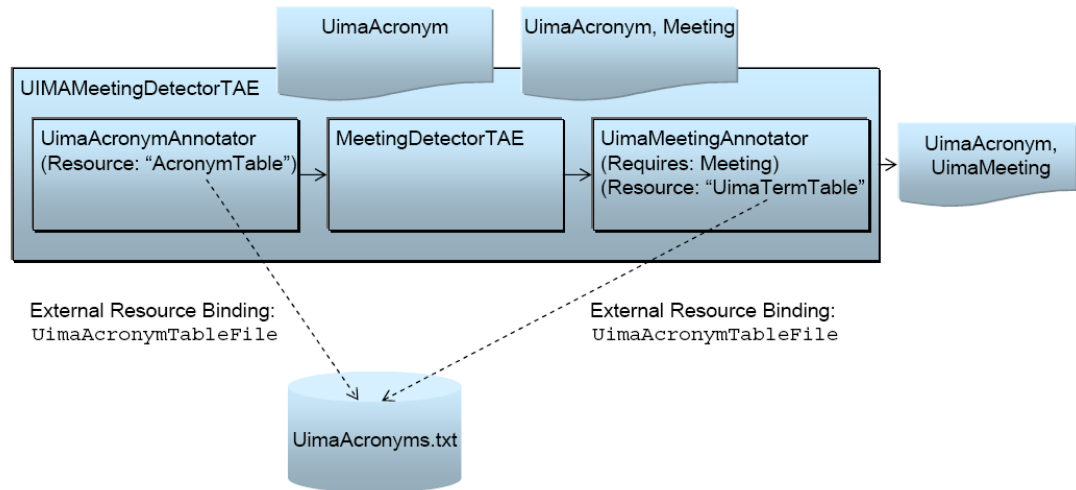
UimaAcronym

UimaAcronym, Meeting

UIMAMeetingDetectorTAE

UimaAcronymAnnotator (Resource: “AcronymTable”)

MeetingDetectorTAE

UimaMeetingAnnotator (Requires: Meeting) (Resource: “UimaTermTable”

UimaAcronym, UimaMeeting

External Resource Binding: UimaAcronymTableFile

External Resource Binding: UimaAcronymTableFile

UimaAcronyms.txt